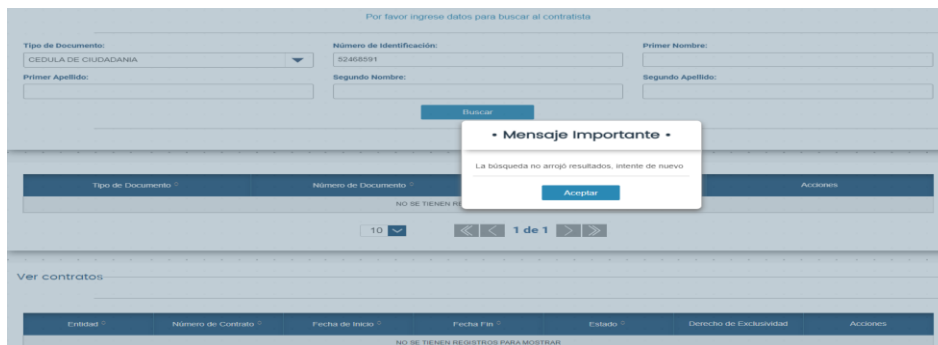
Por favor ingrese datos para buscar al contratista

Tipo de Documento:
CEDULA DE CIUDADANIA

Número de Identificación:
52468591

Primer Nombre:

Primer Apellido:

Segundo Nombre:

Segundo Apellido:

Buscar

• Mensaje Importante •

La búsqueda no arrojó resultados, intente de nuevo

Aceptar

| Tipo de Documento | Número de Documento | Acciones |
|---|---|---|
| NO SE TIENEN R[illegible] | | |

10

1 de 1

Ver contratos

| Entidad | Número de Contrato | Fecha de Inicio | Fecha Fin | Estado | Derecho de Exclusividad | Acciones |
|---|---|---|---|---|---|---|
| NO SE TIENEN REGISTROS PARA MOSTRAR | | | | | | |